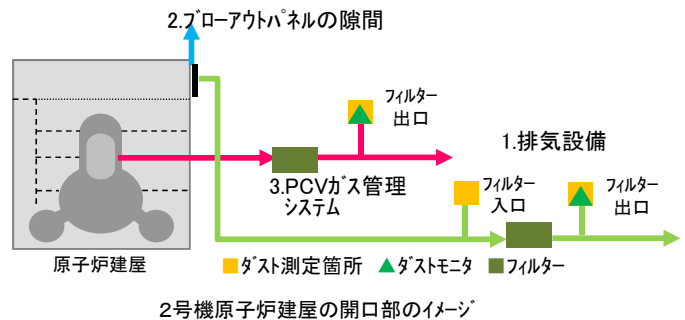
2.ブローアウトパネルの隙間

フィルター
出口

1.排気設備

3.PCVガス管理
システム

フィルター
入口

フィルター
出口

原子炉建屋

ダスト測定箇所
ダストモニタ
フィルター

2号機原子炉建屋の開口部のイメージ